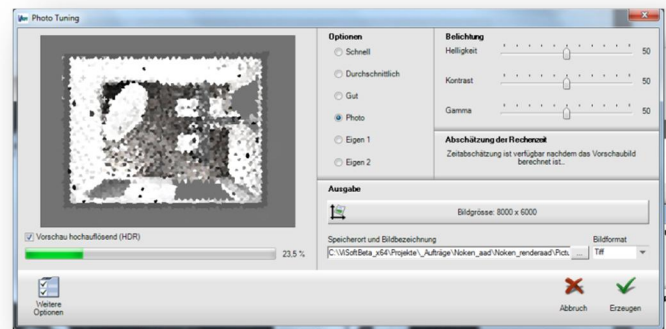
Photo Tuning

Optionen
Schnell
Durchschnittlich
Gut
Photo
Eigen 1
Eigen 2

Belichtung
Helligkeit 50
Kontrast 50
Gamma 50

Abschätzung der Rechenzeit
Zeitabschätzung ist verfügbar nachdem das Vorschaubild berechnet ist..

Ausgabe
Bildgrösse: 8000 x 6000

Vorschau hochauflösend (HDR)
23,5 %

Speicherort und Bildbezeichnung
C:\ViSoftBeta_x64\Projekte\_Aufträge\Noken_aad\Noken_renderaad\Pictu ...
Bildformat
Tiff

Weitere Optionen
Abbruch
Erzeugen